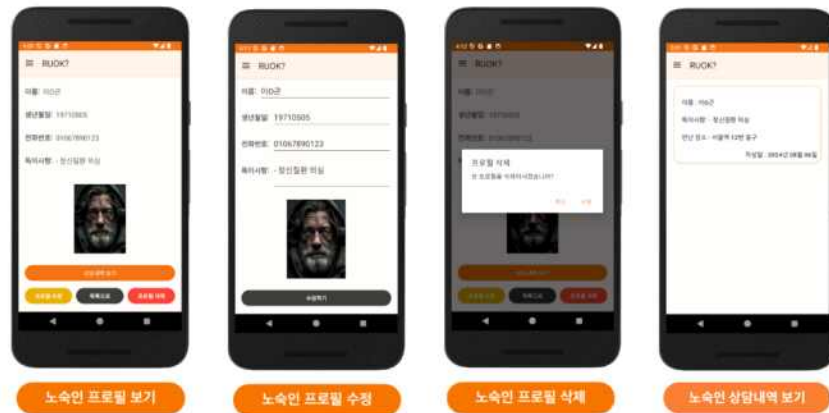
RUOK?

이름: 이O군

생년월일: 19710505

전화번호: 01067890123

특이사항: 정신질환 의심

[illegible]

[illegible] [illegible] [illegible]

RUOK?

이름: 이O군

생년월일: 19710505

전화번호: 01067890123

특이사항: - 정신질환 의심

수정하기

RUOK?

이름: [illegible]

생년월일: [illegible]

전화번호: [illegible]

특이사항: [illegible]

프로필 삭제

이 프로필을 삭제하시겠습니까?

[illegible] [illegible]

RUOK?

이름 : 이O군

특이사항 : 정신질환 의심

만난 장소 : 서울역 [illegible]

작성일 : 2024년 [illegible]

노숙인 프로필 보기

노숙인 프로필 수정

노숙인 프로필 삭제

노숙인 상담내역 보기